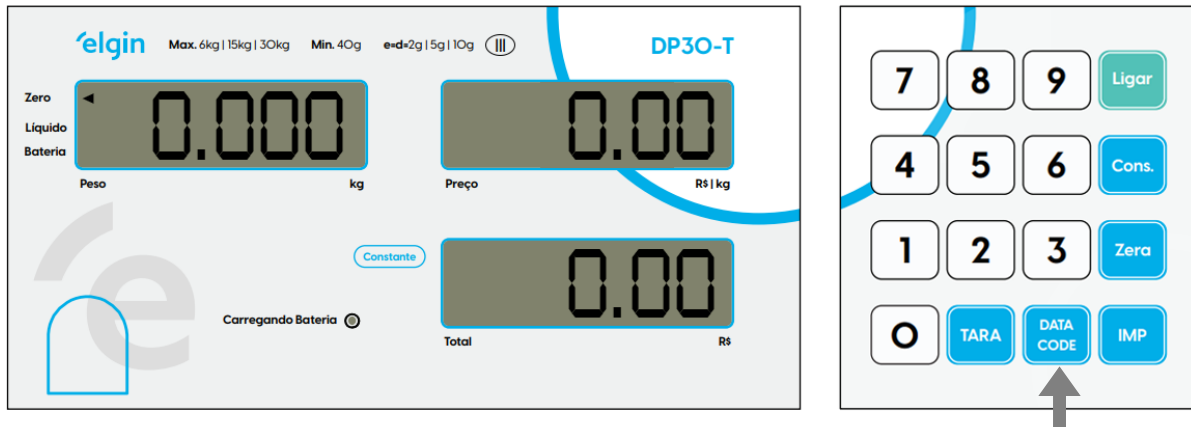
elgin Max. 6kg | 15kg | 30kg Min. 40g e=d=2g | 5g | 10g III

DP30-T

Zero
Líquido
Bateria

0.000

Peso kg

0.00

Preço R$ | kg

Constante

0.00

Total R$

Carregando Bateria

7 8 9 Ligar
4 5 6 Cons.
1 2 3 Zera
0 TARA DATA CODE IMP